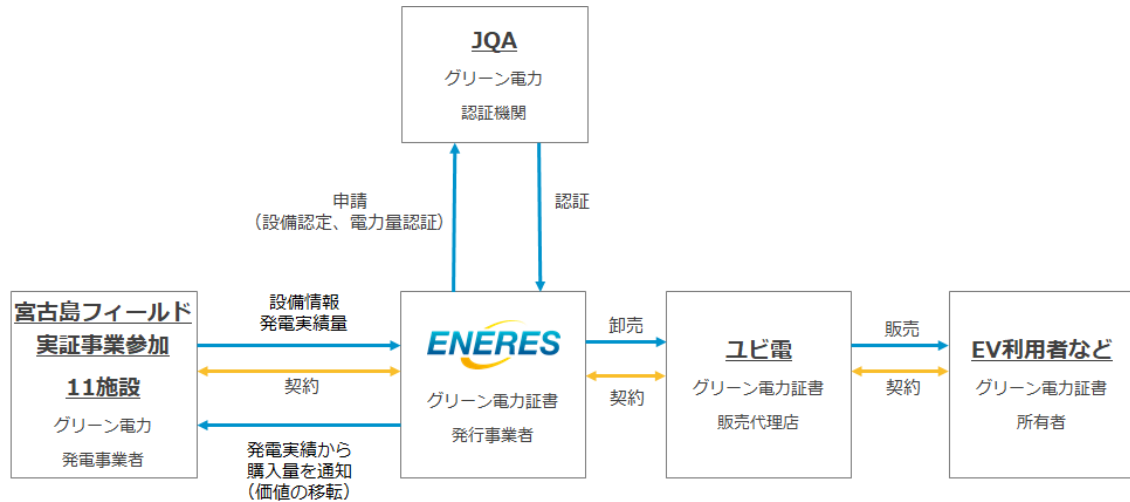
JQA
グリーン電力
認証機関

申請
（設備認定、電力量認証）

認証

宮古島フィールド
実証事業参加
11施設
グリーン電力
発電事業者

設備情報
発電実績量

契約

発電実績から
購入量を通知
（価値の移転）

ENERES
グリーン電力証書
発行事業者

卸売

契約

ユビ電
グリーン電力証書
販売代理店

販売

契約

EV利用者など
グリーン電力証書
所有者